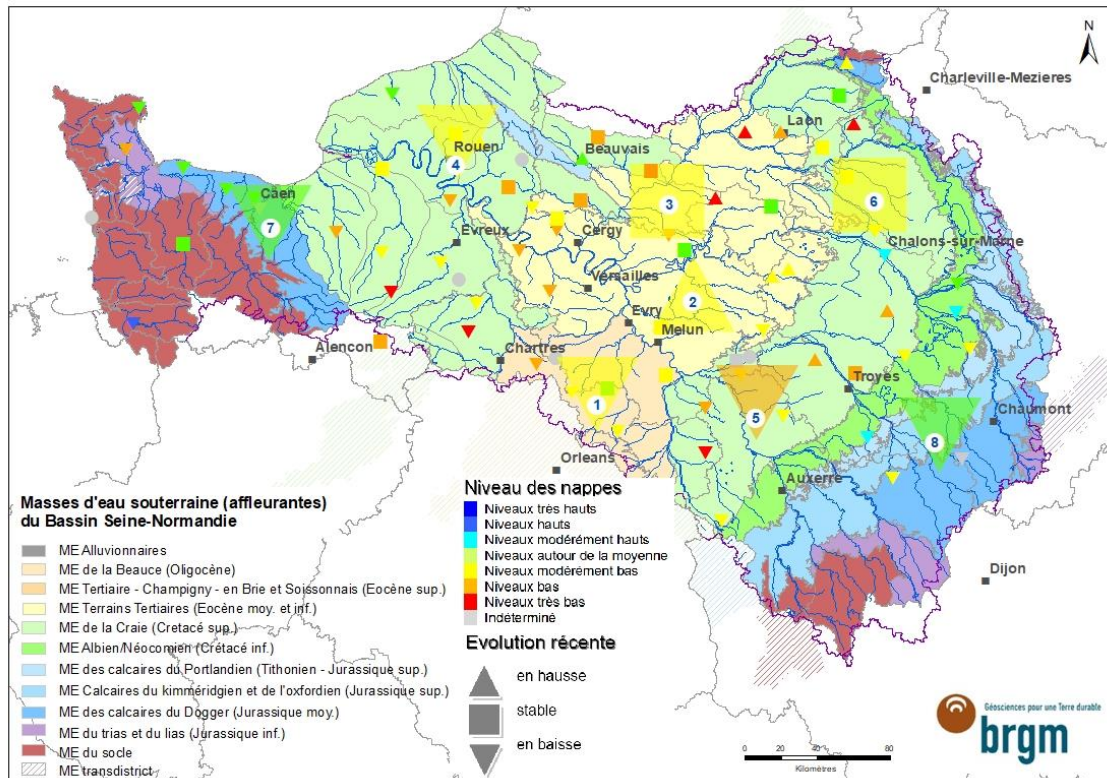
N

Charleville-Mezieres

Laon

Rouen

Beauvais

Caen

Evreux

Cergy

Chalons-sur-Marne

Versailles

Evry

Melun

Alencon

Chartres

Troyes

Chaumont

Orleans

Auxerre

Dijon

1 2 3 4 5 6 7 8

Masses d'eau souterraine (affleurantes) du Bassin Seine-Normandie

ME Alluvionnaires
ME de la Beauce (Oligocène)
ME Tertiaire - Champigny - en Brie et Soissonnais (Eocène sup.)
ME Terrains Tertiaires (Eocène moy. et inf.)
ME de la Craie (Cretacé sup.)
ME Albien/Néocomien (Crétacé inf.)
ME des calcaires du Portlandien (Tithonien - Jurassique sup.)
ME Calcaires du kimméridgien et de l'oxfordien (Jurassique sup.)
ME des calcaires du Dogger (Jurassique moy.)
ME du trias et du lias (Jurassique inf.)
ME du socle
ME transdistrict

Niveau des nappes
Niveaux très hauts
Niveaux hauts
Niveaux modérément hauts
Niveaux autour de la moyenne
Niveaux modérément bas
Niveaux bas
Niveaux très bas
Indéterminé

Evolution récente
en hausse
stable
en baisse

0 20 40 80
Kilomètres

Géosciences pour une Terre durable
brgm